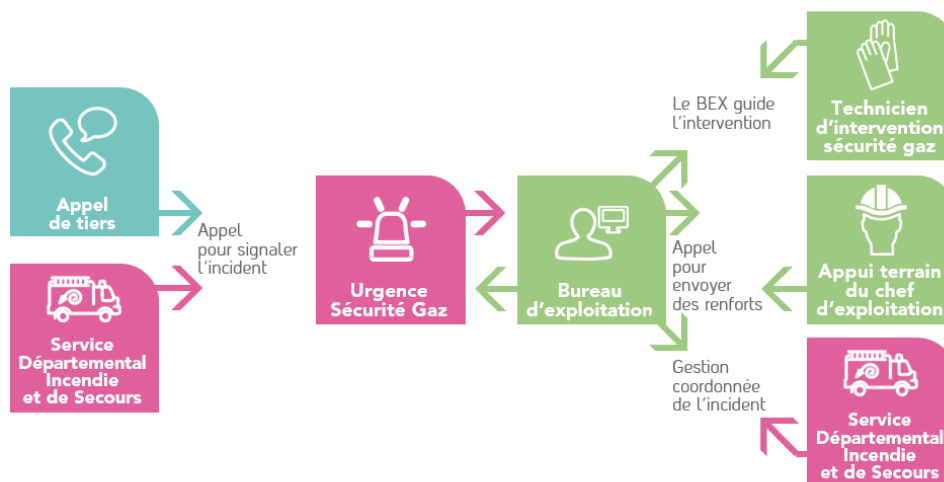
Appel de tiers

Service Départemental Incendie et de Secours

Appel pour signaler l'incident

Urgence Sécurité Gaz

Bureau d'exploitation

Le BEX guide l'intervention

Appel pour envoyer des renforts

Gestion coordonnée de l'incident

Technicien d'intervention sécurité gaz

Appui terrain du chef d'exploitation

Service Départemental Incendie et de Secours